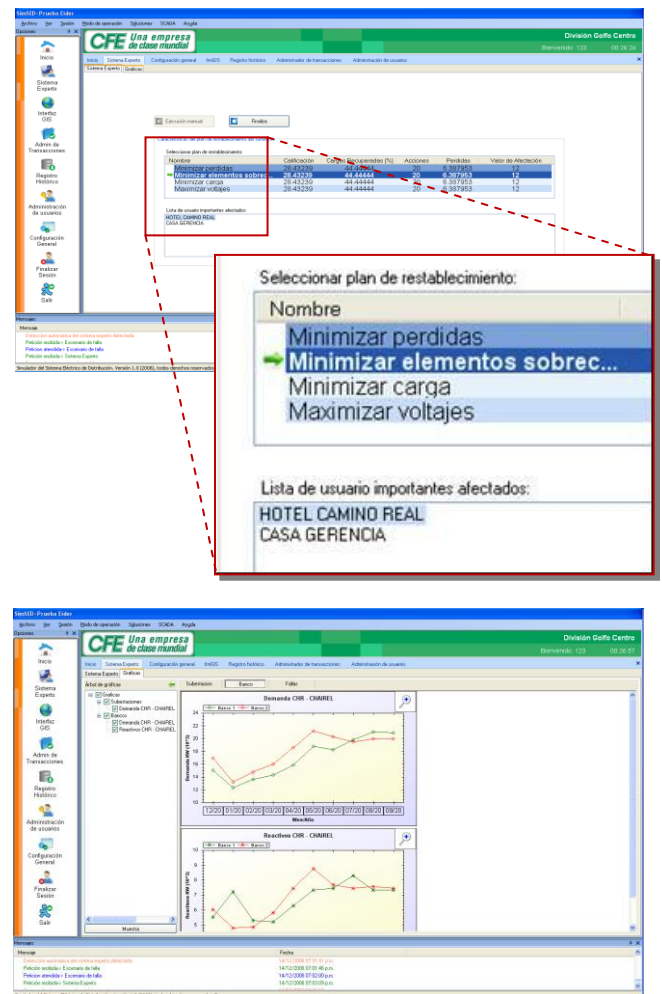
SimSED - Prueba Eider
Archivo Ver Sesión Modo de operación Solucionar SCADA Ayuda
Opciones
CFE Una empresa de clase mundial
División Golfo Centro
Bienvenido: 123 00:26:34
Inicio Sistema Experto Configuración general InsGIS Registro histórico Administrador de transacciones Administración de usuarios
Sistema Experto Graficas
Inicio
Sistema Experto
Interfaz GIS
Admin de Transacciones
Registro Histórico
Administración de usuarios
Configuración General
Finalizar Sesión
Salir
Ejecución manual
Finalizar
Seleccionar plan de restablecimiento:

| Nombre | Calificación | Cargas Recuperadas (%) | Acciones | Perdidas | Valor de Afectación |
|---|---|---|---|---|---|
| Minimizar perdidas | 28.43239 | 44.44444 | 20 | 6.387953 | 12 |
| Minimizar elementos sobrec... | 28.43239 | 44.44444 | 20 | 6.387953 | 12 |
| Minimizar carga | 28.43239 | 44.44444 | 20 | 6.387953 | 12 |
| Maximizar voltajes | 28.43239 | 44.44444 | 20 | 6.387953 | 12 |

Lista de usuario importantes afectados:
HOTEL CAMINO REAL
CASA GERENCIA
Mensajes
Mensaje
Detección automática del sistema experto detectada
Petición realizada-> Escenario de falla
Petición atendida-> Escenario de falla
Petición realizada-> Sistema Experto
Simulador del Sistema Eléctrico de Distribución. Versión 1.0 (2008), todos derechos reservados

Seleccionar plan de restablecimiento:
Nombre
Minimizar perdidas
Minimizar elementos sobrec...
Minimizar carga
Maximizar voltajes
Lista de usuario importantes afectados:
HOTEL CAMINO REAL
CASA GERENCIA

SimSED - Prueba Eider
Archivo Ver Sesión Modo de operación Solucionar SCADA Ayuda
Opciones
CFE Una empresa de clase mundial
División Golfo Centro
Bienvenido: 123 00:26:57
Inicio Sistema Experto Configuración general InsGIS Registro histórico Administrador de transacciones Administración de usuarios
Sistema Experto Graficas
Árbol de gráficas
Subestación: Banco Falla:
Graficas
Subestaciones
Demanda CHR - CHAIREL
Bancos
Demanda CHR - CHAIREL
Reactivos CHR - CHAIREL
Muestra
Demanda CHR - CHAIREL
Banco 1 Banco 2
Demanda MW (10^3)
24 22 20 18 16 14 12 10
12/20 01/20 02/20 03/20 04/20 05/20 06/20 07/20 08/20 09/20
Mes/Año
Reactivos CHR - CHAIREL
Banco 1 Banco 2
Reactivos MW (10^3)
10 9 8 7 6 5
Inicio
Sistema Experto
Interfaz GIS
Admin de Transacciones
Registro Histórico
Administración de usuarios
Configuración General
Finalizar Sesión
Salir
Mensajes
Mensaje | Fecha
Detección automática del sistema experto detectada | 14/12/2008 07:01:41 p.m.
Petición realizada-> Escenario de falla | 14/12/2008 07:01:46 p.m.
Petición atendida-> Escenario de falla | 14/12/2008 07:02:00 p.m.
Petición realizada-> Sistema Experto | 14/12/2008 07:03:03 p.m.